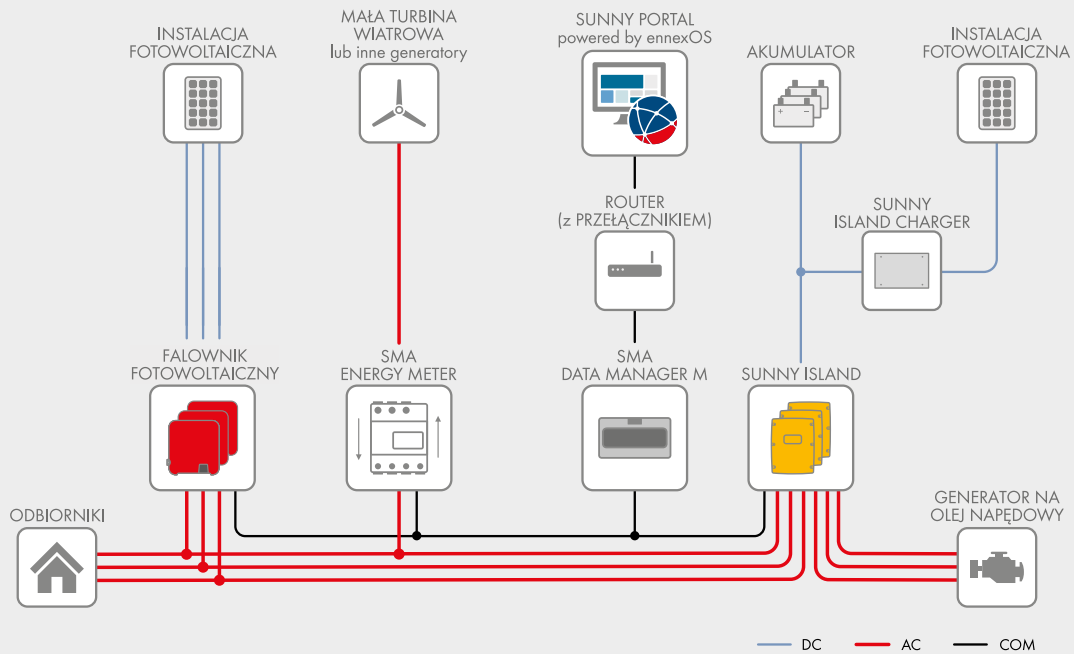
INSTALACJA FOTOWOLTAICZNA

MAŁA TURBINA WIATROWA lub inne generatory

SUNNY PORTAL powered by ennexOS

AKUMULATOR

INSTALACJA FOTOWOLTAICZNA

ROUTER (z PRZEŁĄCZNIKIEM)

SUNNY ISLAND CHARGER

FALOWNIK FOTOWOLTAICZNY

SMA ENERGY METER

SMA DATA MANAGER M

SUNNY ISLAND

ODBIORNIKI

GENERATOR NA OLEJ NAPĘDOWY

DC AC COM